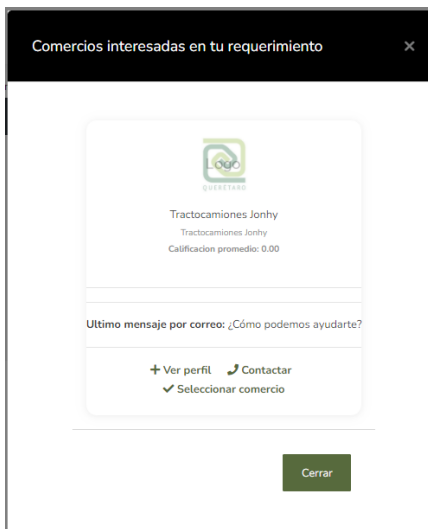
Comercios interesadas en tu requerimiento ×

Logo
QUERETARO

Tractocamiones Jonhy
Tractocamiones Jonhy
Calificacion promedio: 0.00

Ultimo mensaje por correo: ¿Cómo podemos ayudarte?

+ Ver perfil ✆ Contactar
✔ Seleccionar comercio

Cerrar